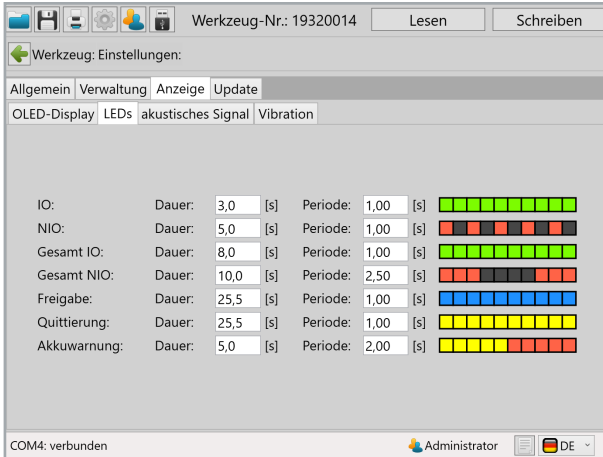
Werkzeug-Nr.: 19320014 Lesen Schreiben

Werkzeug: Einstellungen:

Allgemein Verwaltung Anzeige Update

OLED-Display LEDs akustisches Signal Vibration

| | | | | | | |
|---|---|---|---|---|---|---|
| IO: | Dauer: | 3,0 | [s] | Periode: | 1,00 | [s] |
| NIO: | Dauer: | 5,0 | [s] | Periode: | 1,00 | [s] |
| Gesamt IO: | Dauer: | 8,0 | [s] | Periode: | 1,00 | [s] |
| Gesamt NIO: | Dauer: | 10,0 | [s] | Periode: | 2,50 | [s] |
| Freigabe: | Dauer: | 25,5 | [s] | Periode: | 1,00 | [s] |
| Quittierung: | Dauer: | 25,5 | [s] | Periode: | 1,00 | [s] |
| Akkuwarnung: | Dauer: | 5,0 | [s] | Periode: | 2,00 | [s] |

COM4: verbunden Administrator DE